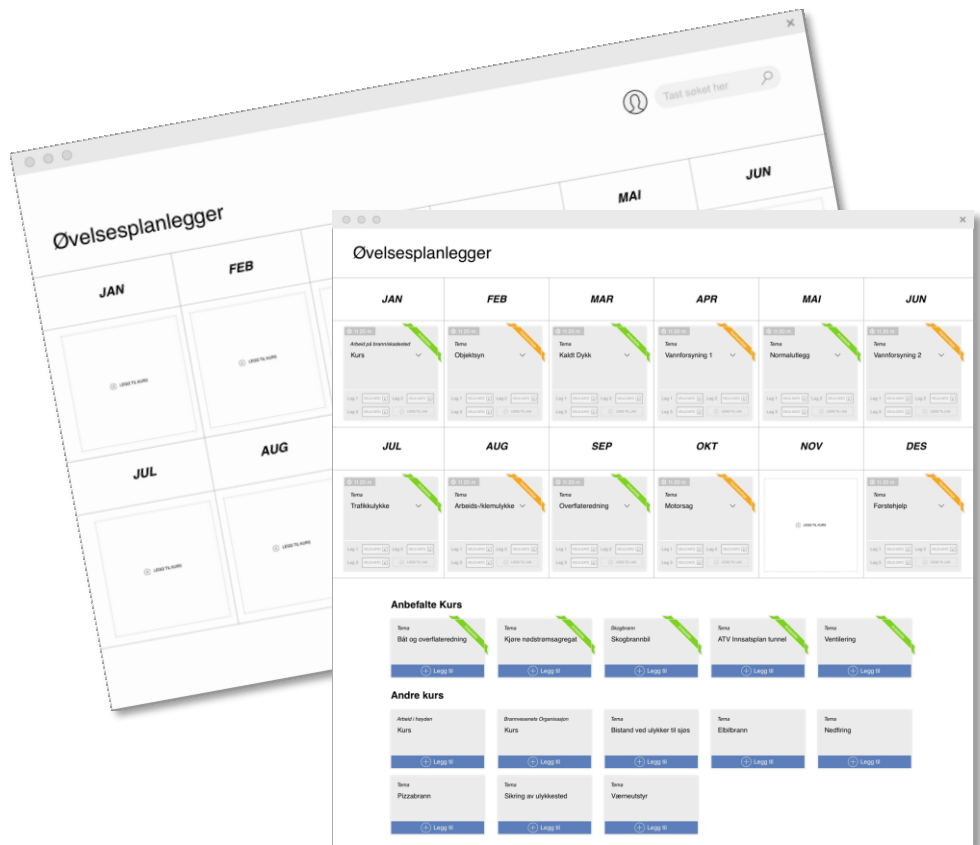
Tast søket her

Øvelsesplanlegger

JAN

FEB

MAI

JUN

LEGG TIL KURS

LEGG TIL KURS

JUL

AUG

LEGG TIL KURS

LEGG TIL KURS

Øvelsesplanlegger

| JAN | FEB | MAR | APR | MAI | JUN |
|---|---|---|---|---|---|
| Arbeid på brann/skadested Kurs | Tema Objektsyn | Tema Kaldt Dykk | Tema Vannforsyning 1 | Tema Normalutlegg | Tema Vannforsyning 2 |

| JUL | AUG | SEP | OKT | NOV | DES |
|---|---|---|---|---|---|
| Tema Trafikkulykke | Tema Arbeids-/klemulykke | Tema Overflateredning | Tema Motorsag | LEGG TIL KURS | Tema Førstehjelp |

Anbefalte Kurs

Tema Båt og overflateredning Legg til

Tema Kjøre nødstrømsagregat Legg til

Skogbrann Skogbrannbil Legg til

Tema ATV Innsatsplan tunnel Legg til

Tema Ventilering Legg til

Andre kurs

Arbeid i høyden Kurs Legg til

Brannvesenets Organisasjon Kurs Legg til

Tema Bistand ved ulykker til sjøs Legg til

Tema Elbilbrann Legg til

Tema Nedfiring Legg til

Tema Pizzabrann Legg til

Tema Sikring av ulykkested Legg til

Tema Værneutstyr Legg til